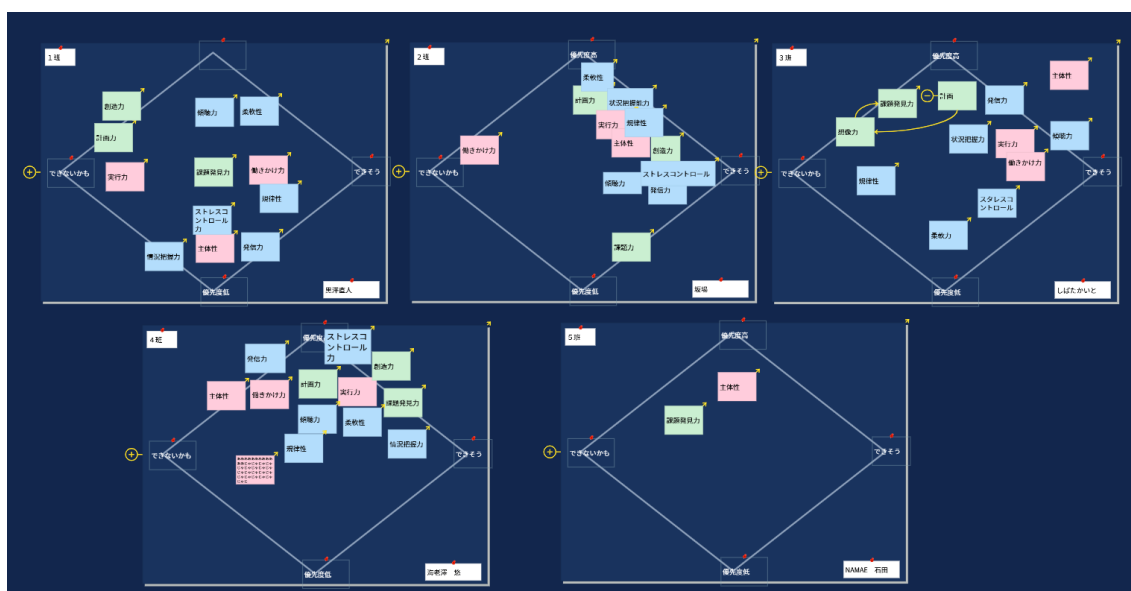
1班

創造力

計画力

傾聴力

柔軟性

実行力

課題発見力

働きかけ力

規律性

できないかも

できそう

ストレスコントロール力

状況把握力

主体性

発信力

優先度低

東洋直人

2班

優先度高

柔軟性

計画力

状況把握能力

実行力

規律性

働きかけ力

主体性

創造力

できないかも

ストレスコントロール

できそう

傾聴力

発信力

課題力

優先度低

坂場

3班

優先度高

主体性

課題発見力

計画

発信力

想像力

状況把握力

傾聴力

実行力

働きかけ力

できないかも

できそう

規律性

スタレスコントロール

柔軟力

優先度低

しばたかいと

4班

優先度高

ストレスコントロール力

発信力

創造力

主体性

働きかけ力

計画力

実行力

課題発見力

傾聴力

柔軟性

規律性

状況把握力

できないかも

できそう

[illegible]

優先度低

高橋深 悠

5班

優先度高

主体性

課題発見力

できないかも

できそう

優先度低

NAMAE 石田